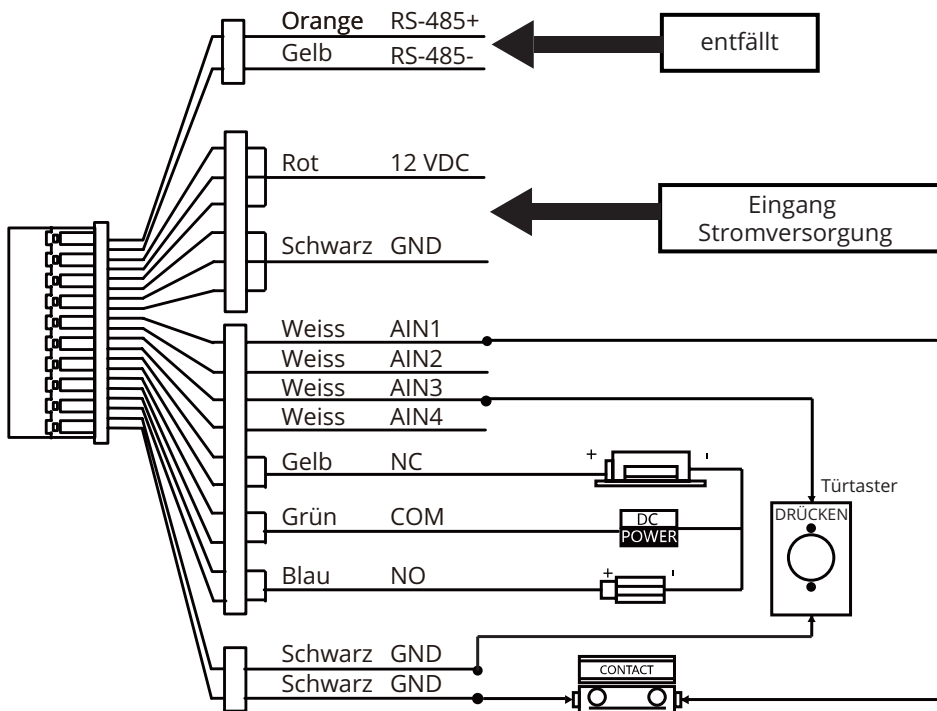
Orange RS-485+
Gelb RS-485-
entfällt

Rot 12 VDC
Schwarz GND
Eingang Stromversorgung

Weiss AIN1
Weiss AIN2
Weiss AIN3
Weiss AIN4
Gelb NC
Grün COM
Blau NO

+ '
DC POWER
+ '

Türtaster
DRÜCKEN

Schwarz GND
Schwarz GND
CONTACT